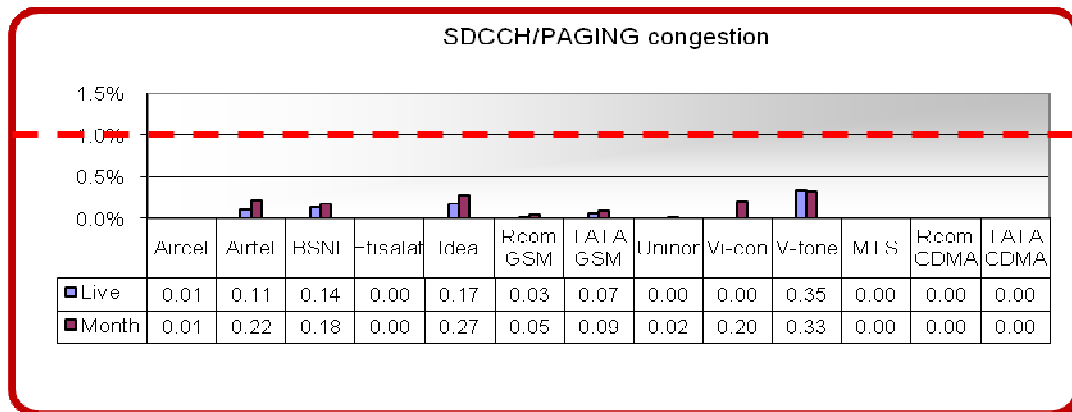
SDCCH/PAGING congestion

1.5%
1.0%
0.5%
0.0%

| | Aircel | Airtel | BSNL | Etisalat | Idea | Rcom GSM | TATA GSM | Uninor | Vi-con | V-fone | MTS | Rcom CDMA | TATA CDMA |
|---|---|---|---|---|---|---|---|---|---|---|---|---|---|
| Live | 0.01 | 0.11 | 0.14 | 0.00 | 0.17 | 0.03 | 0.07 | 0.00 | 0.00 | 0.35 | 0.00 | 0.00 | 0.00 |
| Month | 0.01 | 0.22 | 0.18 | 0.00 | 0.27 | 0.05 | 0.09 | 0.02 | 0.20 | 0.33 | 0.00 | 0.00 | 0.00 |